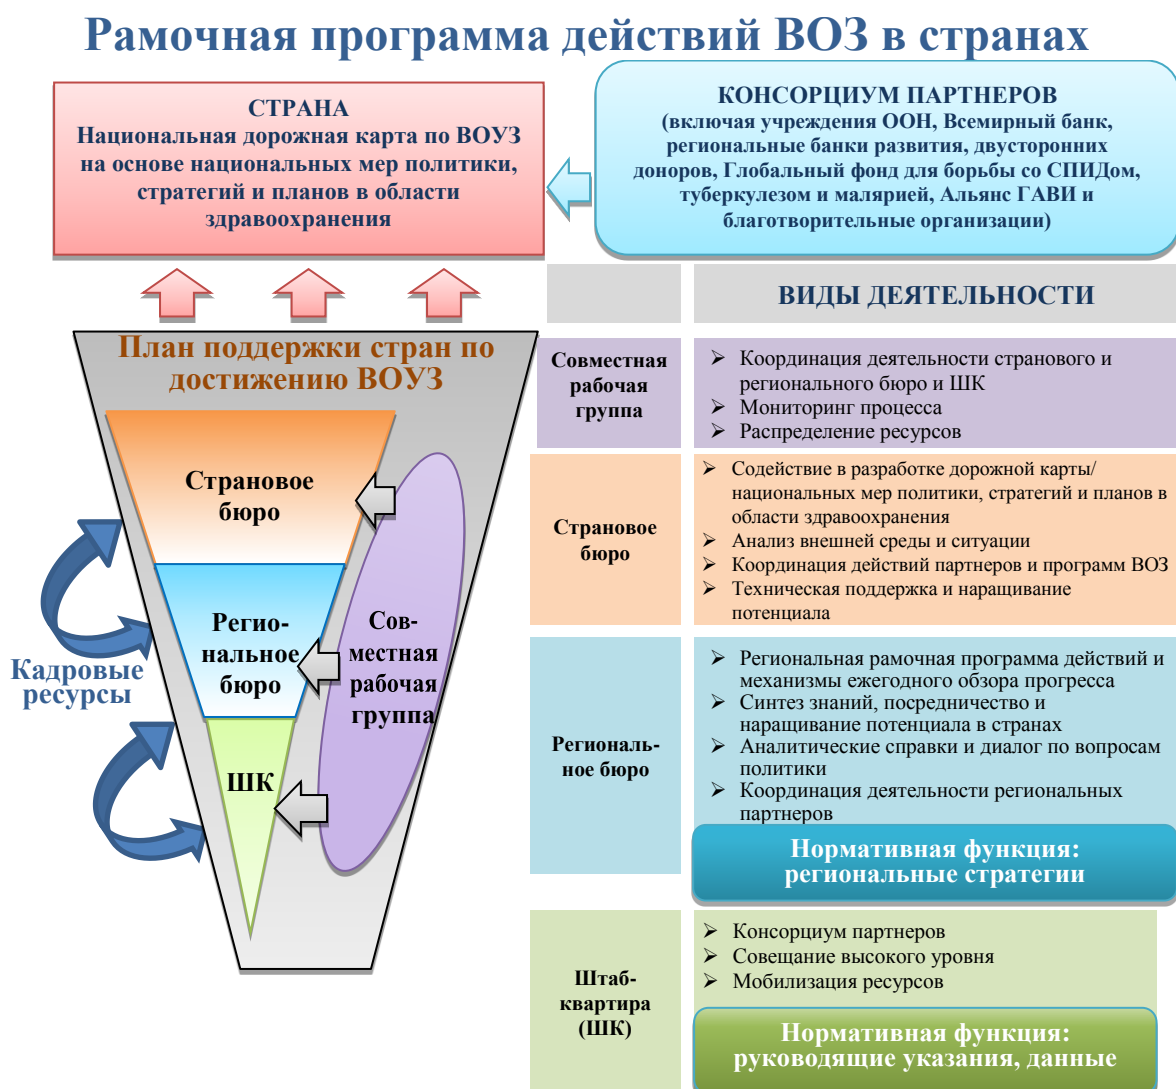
Рамочная программа действий ВОЗ в странах

СТРАНА
Национальная дорожная карта по ВОУЗ на основе национальных мер политики, стратегий и планов в области здравоохранения

КОНСОРЦИУМ ПАРТНЕРОВ
(включая учреждения ООН, Всемирный банк, региональные банки развития, двусторонних доноров, Глобальный фонд для борьбы со СПИДом, туберкулезом и малярией, Альянс ГАВИ и благотворительные организации)

План поддержки стран по достижению ВОУЗ

Страновое бюро

Региональное бюро

ШК

Совместная рабочая группа

Кадровые ресурсы

ВИДЫ ДЕЯТЕЛЬНОСТИ

Совместная рабочая группа
➢ Координация деятельности странового и регионального бюро и ШК
➢ Мониторинг процесса
➢ Распределение ресурсов

Страновое бюро
➢ Содействие в разработке дорожной карты/ национальных мер политики, стратегий и планов в области здравоохранения
➢ Анализ внешней среды и ситуации
➢ Координация действий партнеров и программ ВОЗ
➢ Техническая поддержка и наращивание потенциала

Региональное бюро
➢ Региональная рамочная программа действий и механизмы ежегодного обзора прогресса
➢ Синтез знаний, посредничество и наращивание потенциала в странах
➢ Аналитические справки и диалог по вопросам политики
➢ Координация деятельности региональных партнеров

Нормативная функция: региональные стратегии

Штаб-квартира (ШК)
➢ Консорциум партнеров
➢ Совещание высокого уровня
➢ Мобилизация ресурсов

Нормативная функция: руководящие указания, данные